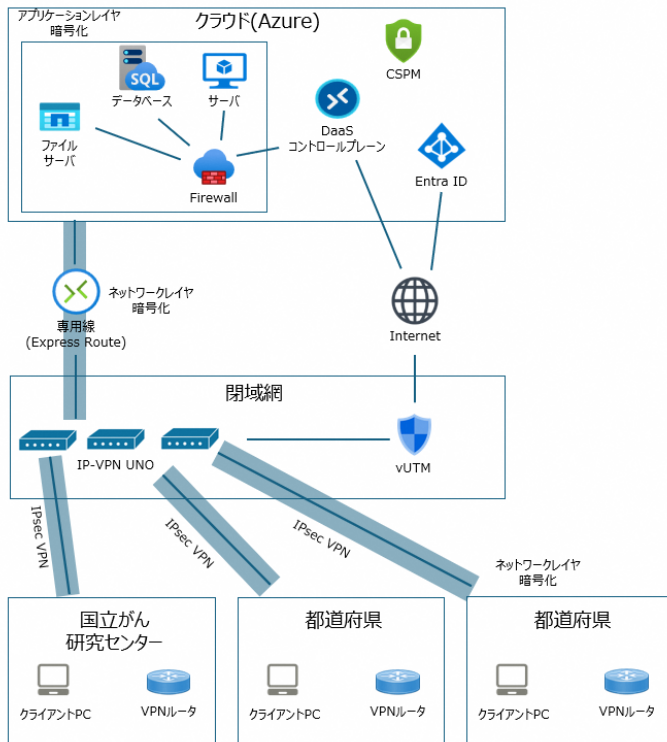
アプリケーションレイヤ
暗号化

クラウド(Azure)

SQL
データベース

サーバ

ファイル
サーバ

Firewall

DaaS
コントロールプレーン

CSPM

Entra ID

ネットワークレイヤ
暗号化

専用線
(Express Route)

Internet

閉域網

IP-VPN UNO

vUTM

IPsec VPN

IPsec VPN

IPsec VPN

ネットワークレイヤ
暗号化

国立がん
研究センター

クライアントPC

VPNルータ

都道府県

クライアントPC

VPNルータ

都道府県

クライアントPC

VPNルータ